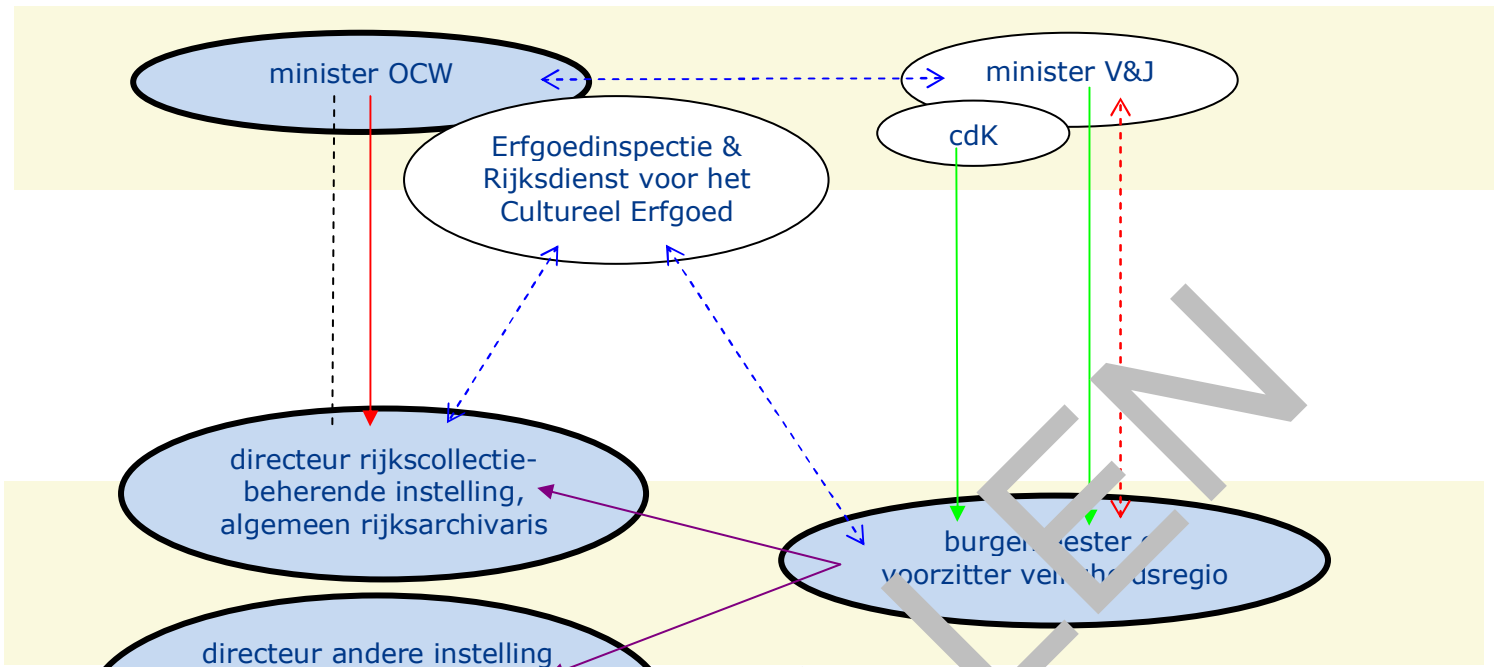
minister OCW

minister V&J

cdK

Erfgoedinspectie & Rijksdienst voor het Cultureel Erfgoed

directeur rijkscollectiebeherende instelling, algemeen rijksarchivaris

burge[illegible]ester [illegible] voorzitter vei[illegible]usregio

directeur andere instelling

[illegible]EN